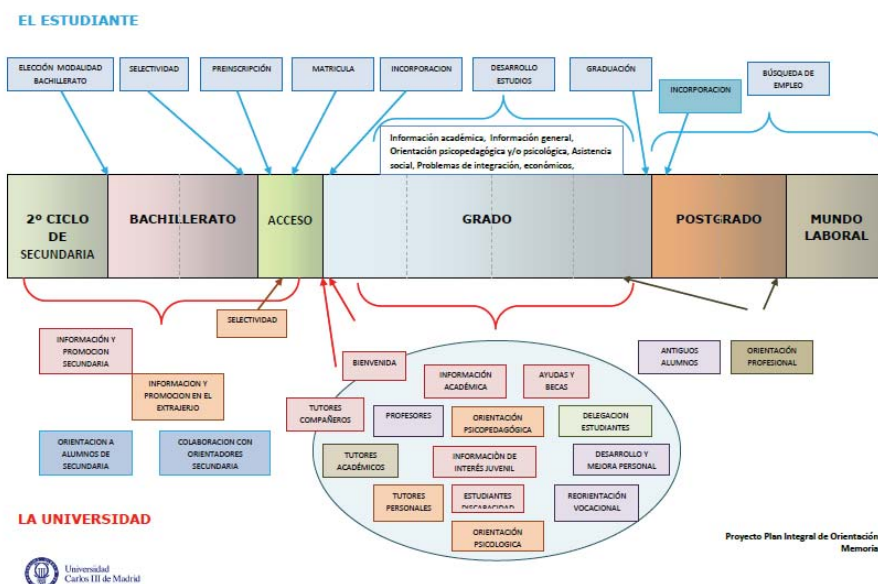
EL ESTUDIANTE

ELECCIÓN MODALIDAD BACHILLERATO

SELECTIVIDAD

PREINSCRIPCIÓN

MATRICULA

INCORPORACION

DESARROLLO ESTUDIOS

GRADUACIÓN

INCORPORACION

BÚSQUEDA DE EMPLEO

Información académica, Información general, Orientación psicopedagógica y/o psicológica, Asistencia social, Problemas de integración, económicos,

2º CICLO DE SECUNDARIA

BACHILLERATO

ACCESO

GRADO

POSTGRADO

MUNDO LABORAL

INFORMACIÓN Y PROMOCION SECUNDARIA

SELECTIVIDAD

INFORMACION Y PROMOCION EN EL EXTRAJERO

ORIENTACION A ALUMNOS DE SECUNDARIA

COLABORACION CON ORIENTADORES SECUNDARIA

BIENVENIDA

INFORMACIÓN ACADÉMICA

AYUDAS Y BECAS

ANTIGUOS ALUMNOS

ORIENTACIÓN PROFESIONAL

TUTORES COMPAÑEROS

PROFESORES

ORIENTACIÓN PSICOPEDAGÓGICA

DELEGACION ESTUDIANTES

TUTORES ACADÉMICOS

INFORMACIÓN DE INTERÉS JUVENIL

DESARROLLO Y MEJORA PERSONAL

TUTORES PERSONALES

ESTUDIANTES DISCAPACIDAD

REORIENTACIÓN VOCACIONAL

ORIENTACIÓN PSICOLOGICA

LA UNIVERSIDAD

Proyecto Plan Integral de Orientación Memoria

Universidad Carlos III de Madrid